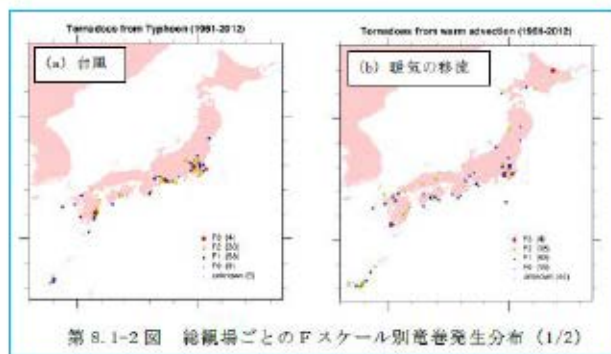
Tornadoes from Typhoon (1961-2012)

(a) 台風

F2 (4)
F1 (20)
F1 (56)
F0 (8)
unknown (3)

Tornadoes from warm advection (1961-2012)

(b) 暖気の移流

F2 (6)
F1 (36)
F1 (30)
F0 (36)
unknown (40)

第 8.1-2 図　総観場ごとの F スケール別竜巻発生分布 (1/2)